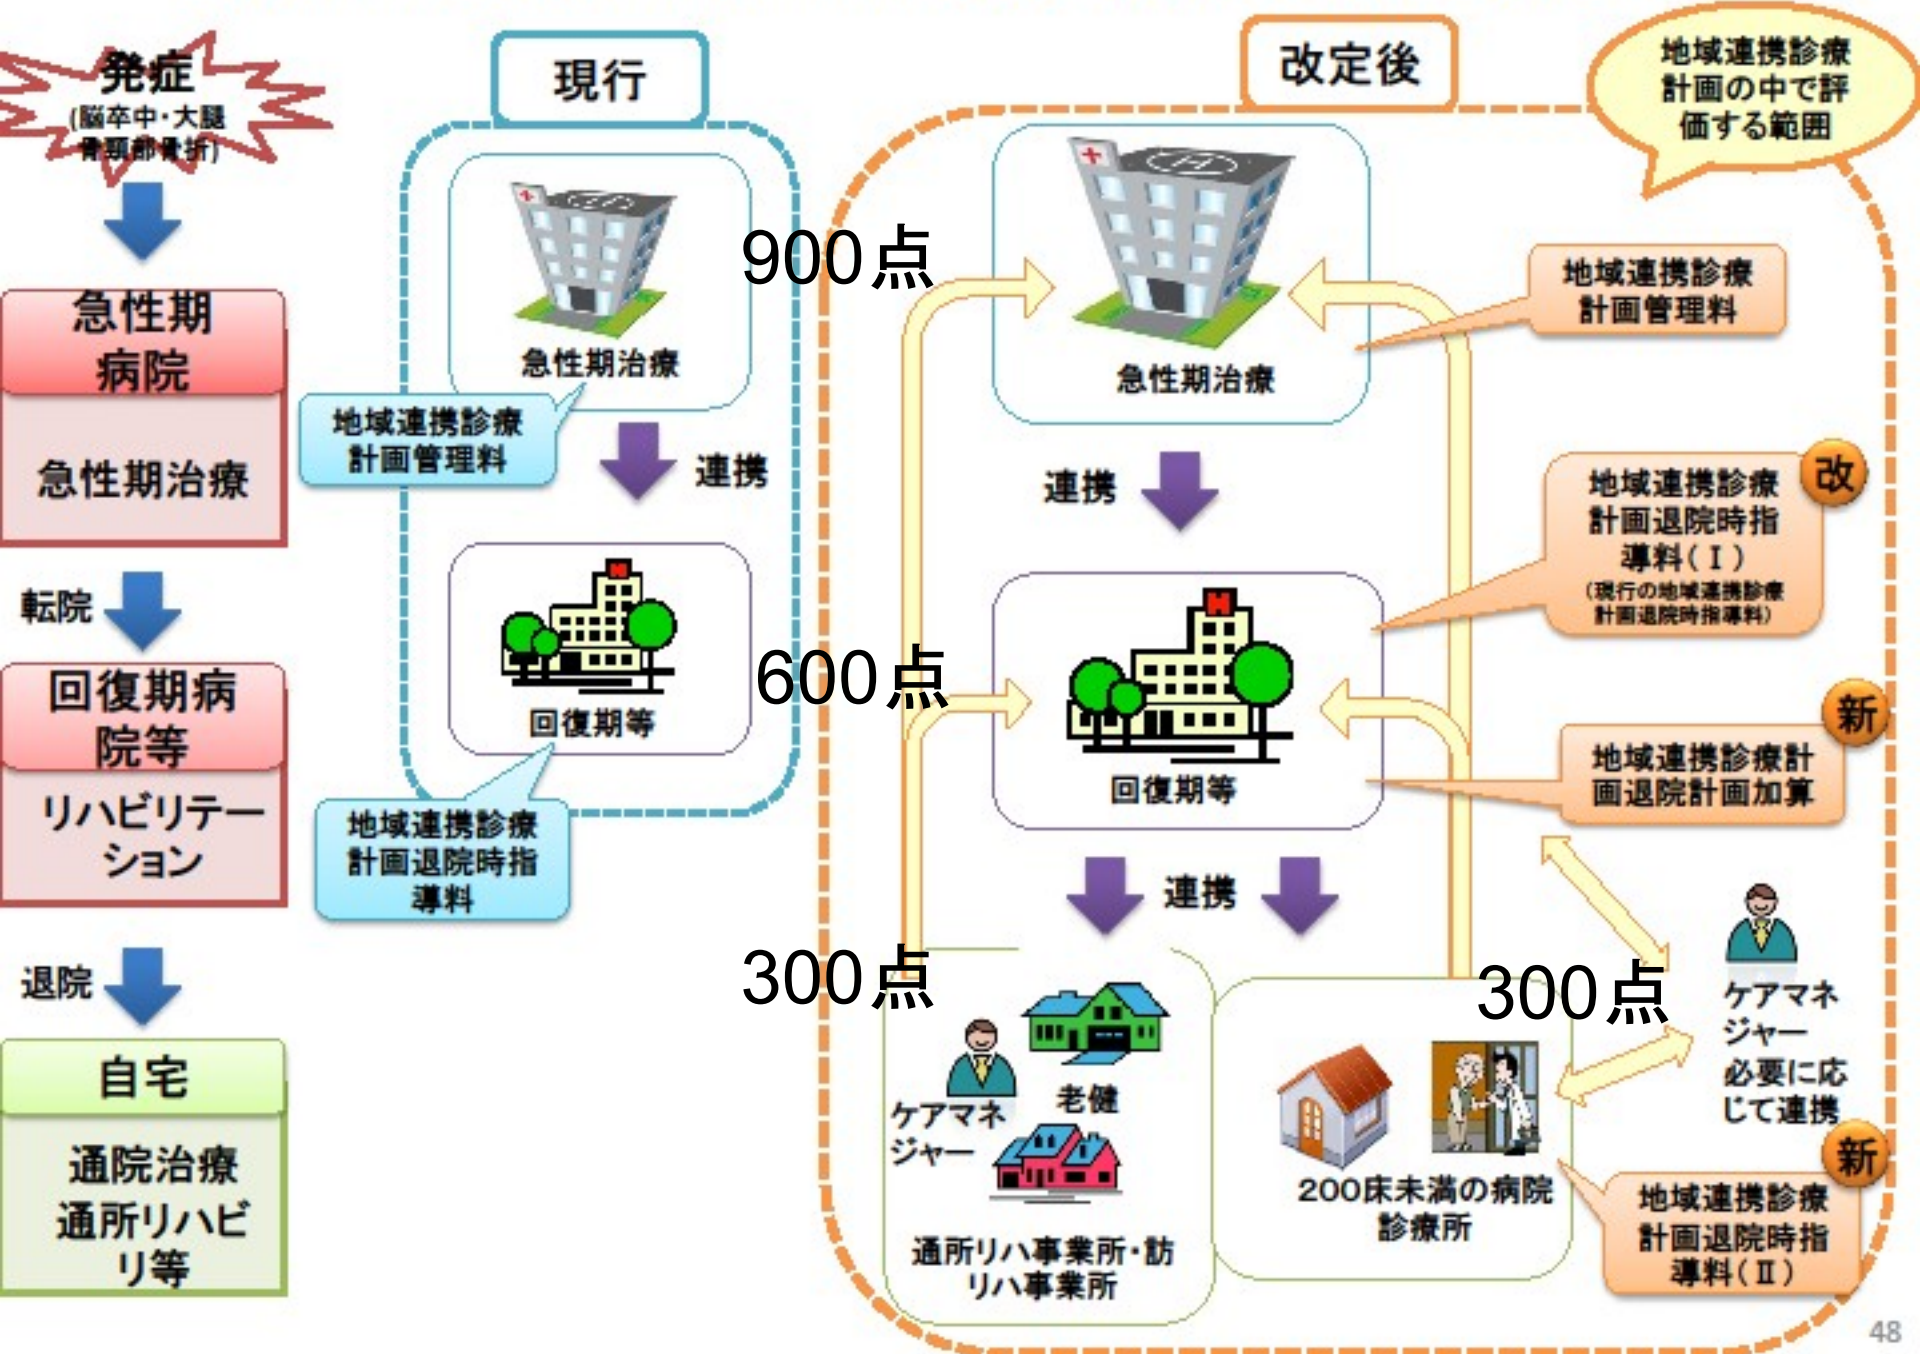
発症
(脳卒中・大腿骨頸部骨折)

急性期病院

急性期治療

転院

回復期病院等

リハビリテーション

退院

自宅

通院治療
通所リハビリ等

現行

急性期治療

地域連携診療計画管理料

連携

回復期等

地域連携診療計画退院時指導料

改定後

地域連携診療計画の中で評価する範囲

900点

急性期治療

地域連携診療計画管理料

連携

改

地域連携診療計画退院時指導料(Ⅰ)
(現行の地域連携診療計画退院時指導料)

600点

回復期等

新

地域連携診療計画退院計画加算

連携

300点

ケアマネジャー

老健

通所リハ事業所・訪リハ事業所

300点

200床未満の病院
診療所

ケアマネジャー
必要に応じて連携

新

地域連携診療計画退院時指導料(Ⅱ)

48